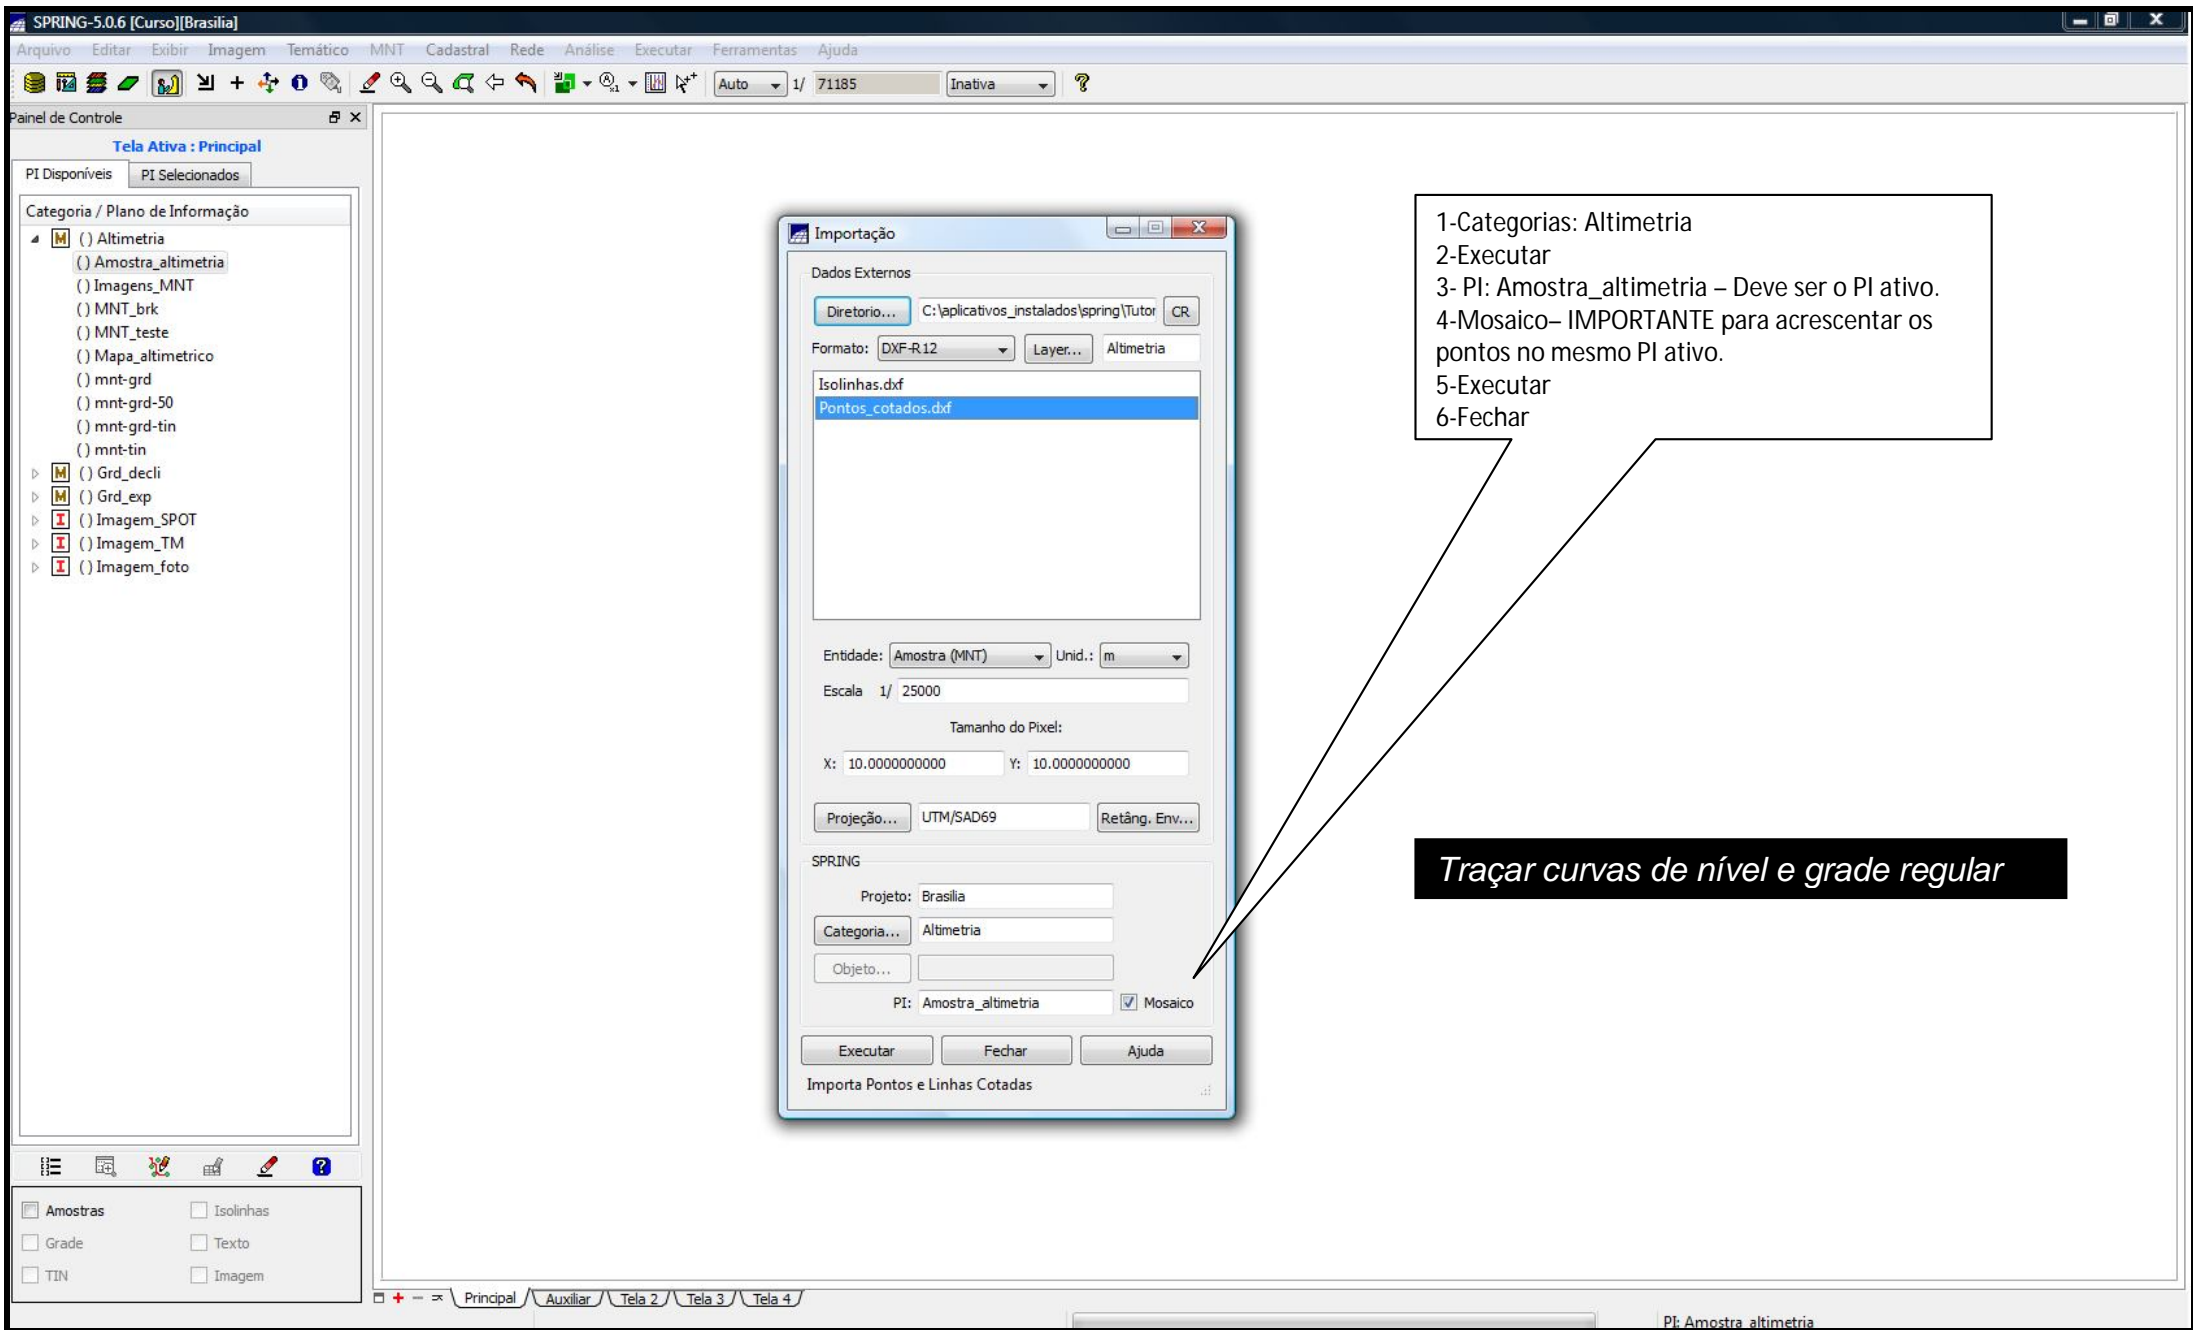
SPRING-5.0.6 [Curso][Brasilia]

Arquivo Editar Exibir Imagem Temático MNT Cadastral Rede Análise Executar Ferramentas Ajuda

Auto 1/ 71185 Inativa

Painel de Controle

Tela Ativa : Principal

PI Disponíveis PI Selecionados

Categoria / Plano de Informação
() Altimetria
() Amostra_altimetria
() Imagens_MNT
() MNT_brk
() MNT_teste
() Mapa_altimetrico
() mnt-grd
() mnt-grd-50
() mnt-grd-tin
() mnt-tin
() Grd_decli
() Grd_exp
() Imagem_SPOT
() Imagem_TM
() Imagem_foto

Amostras Isolinhas
Grade Texto
TIN Imagem

Importação

Dados Externos

Diretorio... C:\aplicativos_instalados\spring\Tutor CR

Formato: DXF-R12 Layer... Altimetria

Isolinhas.dxf
Pontos_cotados.dxf

Entidade: Amostra (MNT) Unid.: m

Escala 1/ 25000

Tamanho do Pixel:

X: 10.0000000000 Y: 10.0000000000

Projeção... UTM/SAD69 Retâng. Env...

SPRING

Projeto: Brasilia

Categoria... Altimetria

Objeto...

PI: Amostra_altimetria Mosaico

Executar Fechar Ajuda

Importa Pontos e Linhas Cotadas

1-Categorias: Altimetria
2-Executar
3- PI: Amostra_altimetria – Deve ser o PI ativo.
4-Mosaico– IMPORTANTE para acrescentar os pontos no mesmo PI ativo.
5-Executar
6-Fechar

Traçar curvas de nível e grade regular

Principal Auxiliar Tela 2 Tela 3 Tela 4

PI: Amostra_altimetria